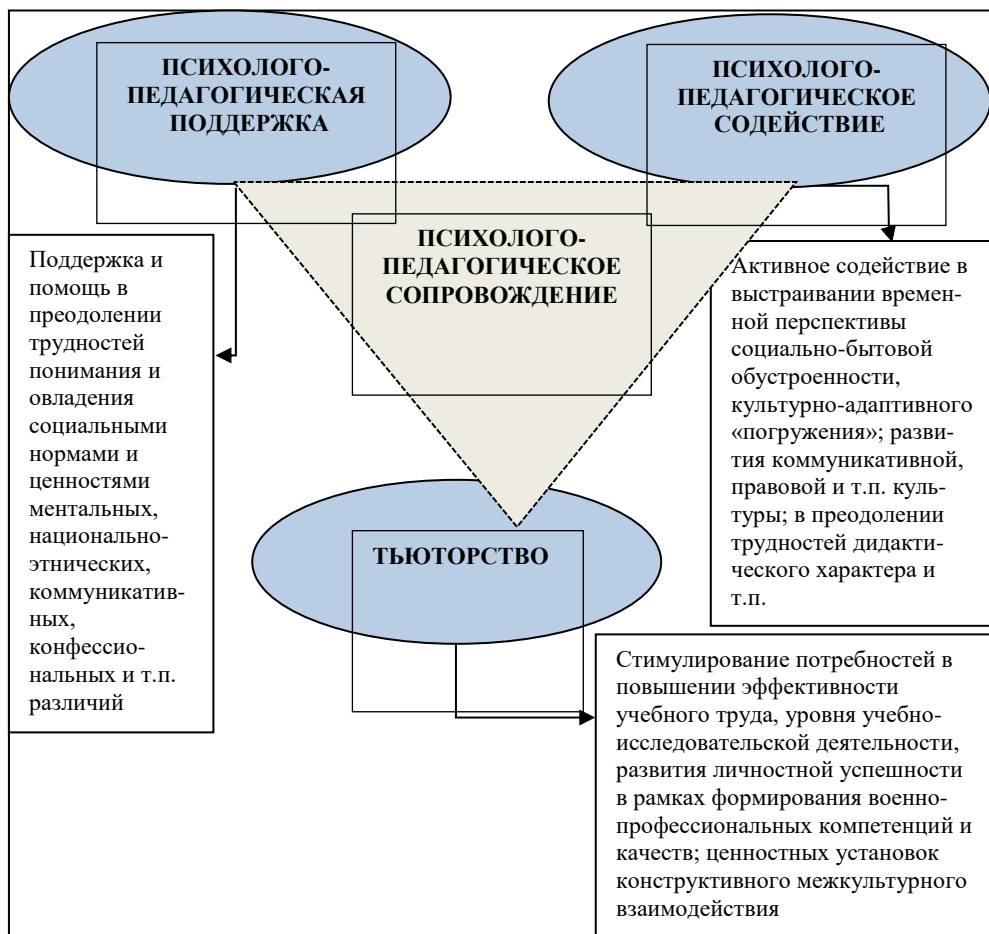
ПСИХОЛОГО-ПЕДАГОГИЧЕСКАЯ ПОДДЕРЖКА

ПСИХОЛОГО-ПЕДАГОГИЧЕСКОЕ СОДЕЙСТВИЕ

ПСИХОЛОГО-ПЕДАГОГИЧЕСКОЕ СОПРОВОЖДЕНИЕ

Поддержка и помощь в преодолении трудностей понимания и овладения социальными нормами и ценностями ментальных, национально-этнических, коммуникативных, конфессиональных и т.п. различий

Активное содействие в выстраивании временной перспективы социально-бытовой обустроенности, культурно-адаптивного «погружения»; развития коммуникативной, правовой и т.п. культуры; в преодолении трудностей дидактического характера и т.п.

ТЬЮТОРСТВО

Стимулирование потребностей в повышении эффективности учебного труда, уровня учебно-исследовательской деятельности, развития личностной успешности в рамках формирования военно-профессиональных компетенций и качеств; ценностных установок конструктивного межкультурного взаимодействия